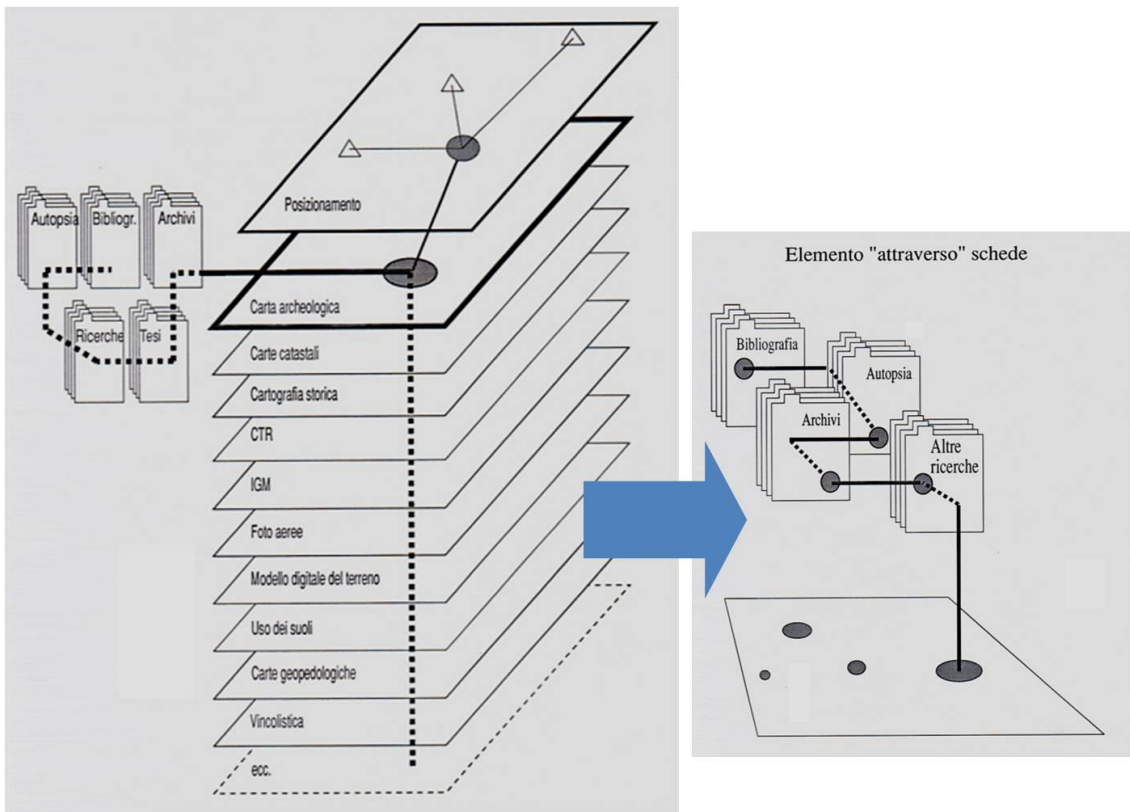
Autopsia
Bibliogr.
Archivi
Ricerche
Tesi
Posizionamento
Carta archeologica
Carte catastali
Cartografia storica
CTR
IGM
Foto aeree
Modello digitale del terreno
Uso dei suoli
Carte geopedologiche
Vincolistica
ecc.

Elemento "attraverso" schede
Bibliografia
Autopsia
Archivi
Altre ricerche